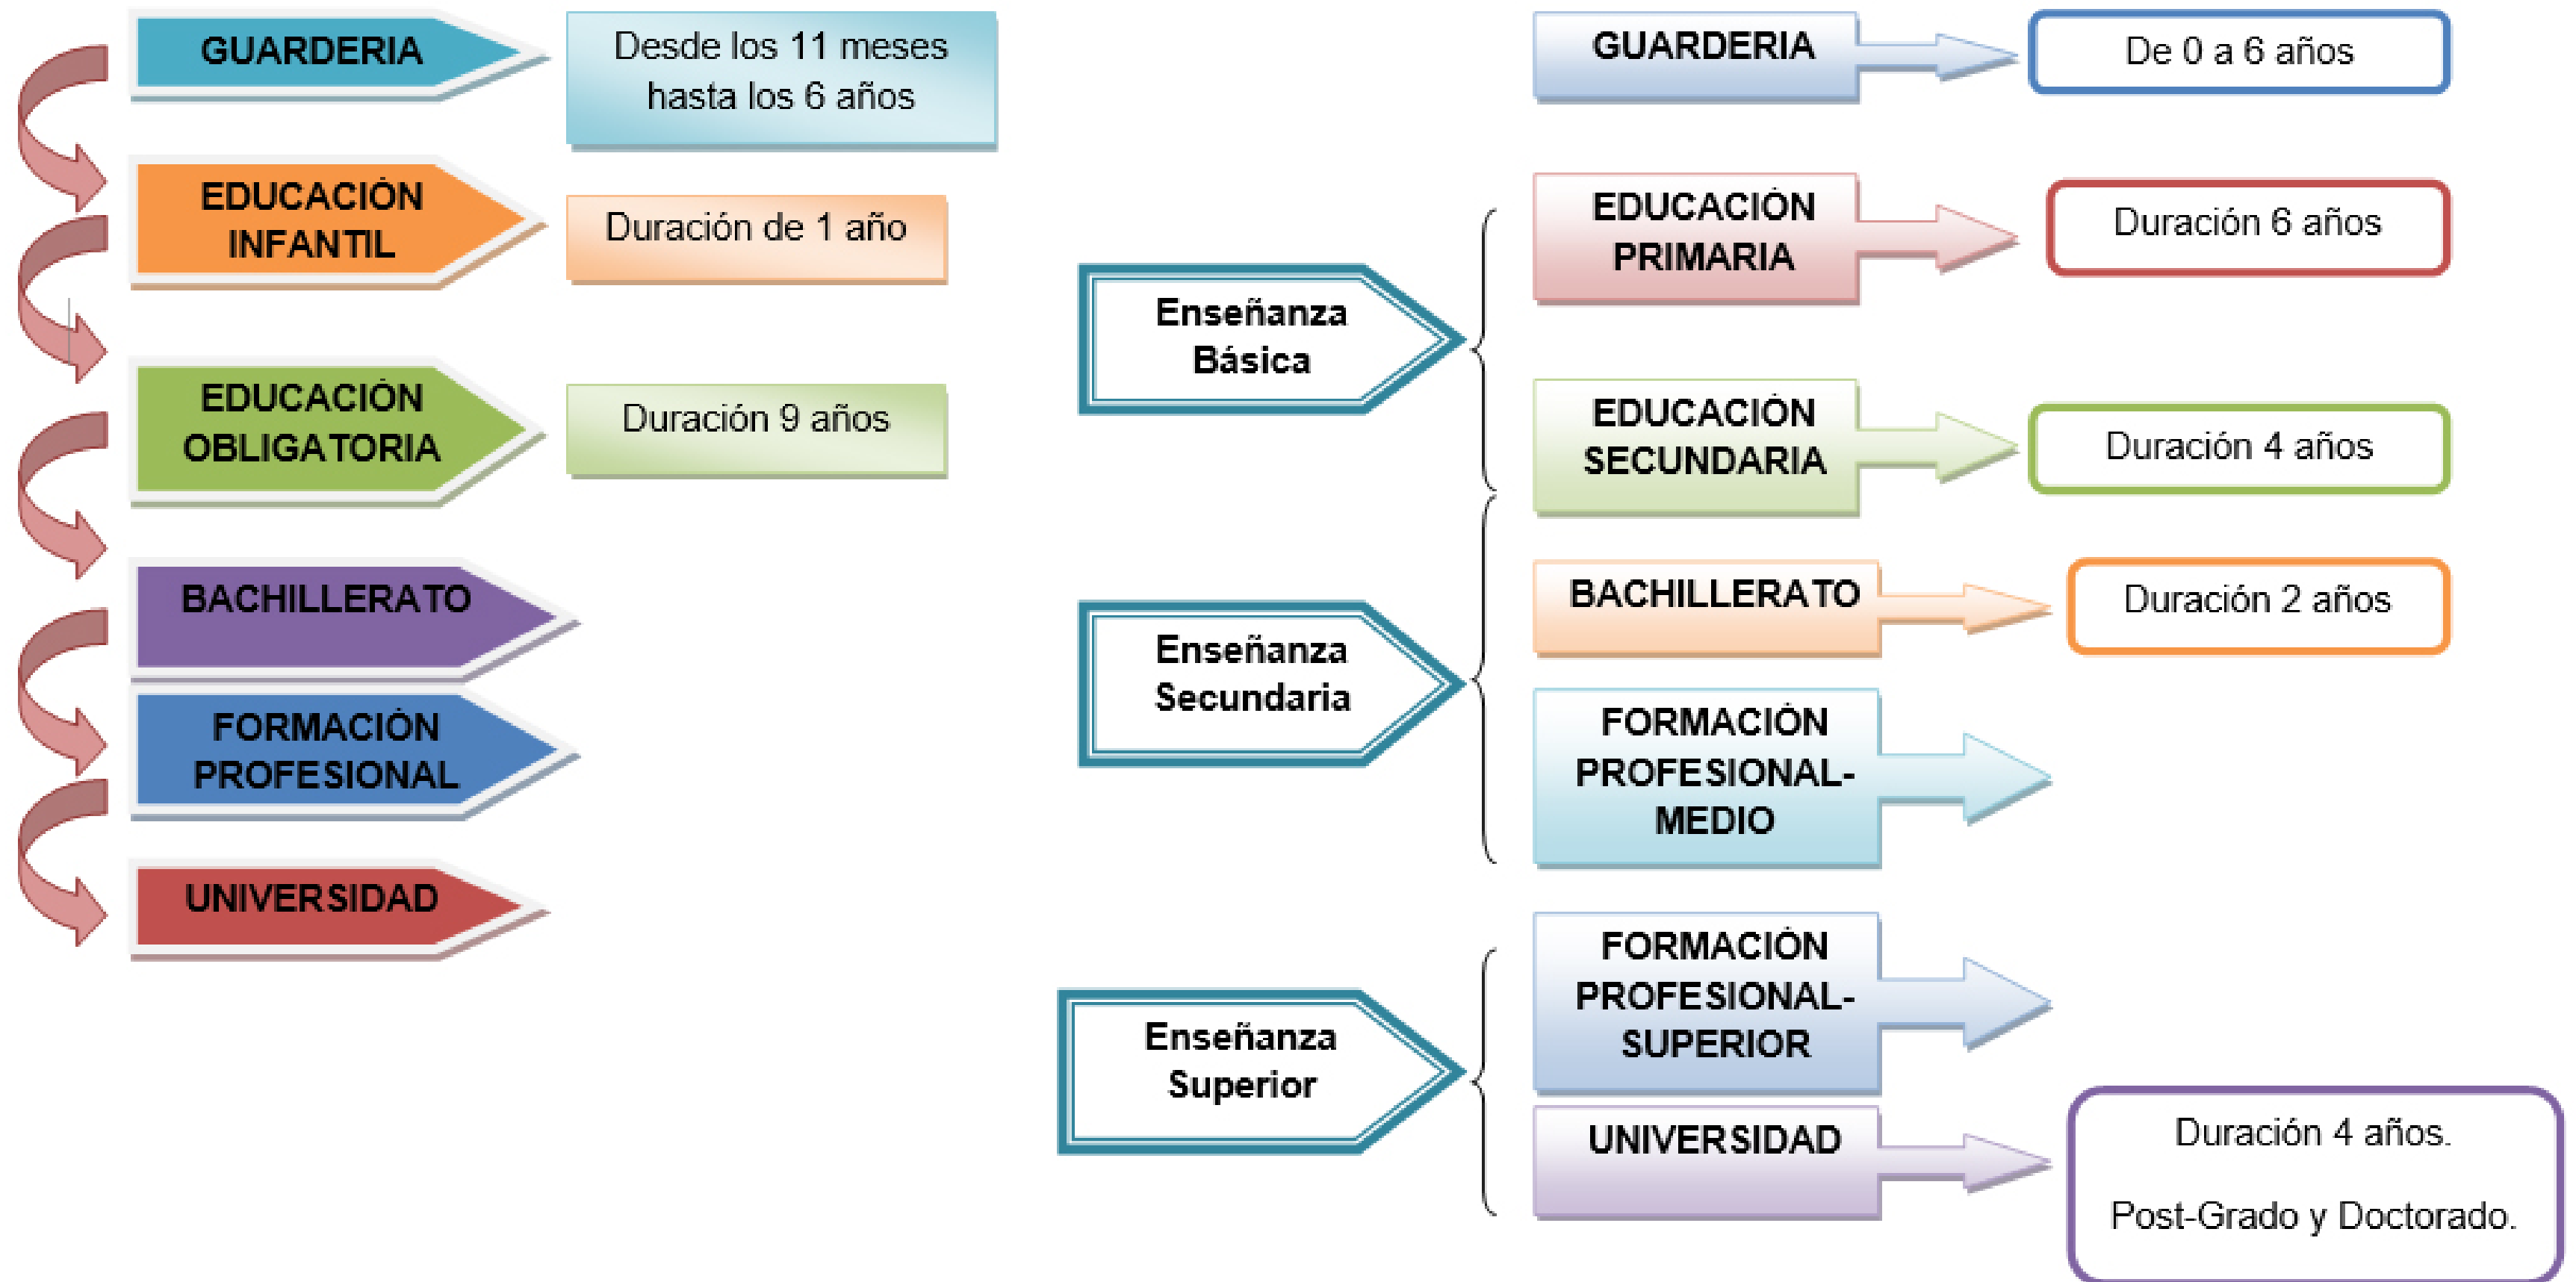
GUARDERIA

Desde los 11 meses hasta los 6 años

EDUCACIÓN INFANTIL

Duración de 1 año

EDUCACIÓN OBLIGATORIA

Duración 9 años

BACHILLERATO

FORMACIÓN PROFESIONAL

UNIVERSIDAD

GUARDERIA

De 0 a 6 años

Enseñanza Básica

EDUCACIÓN PRIMARIA

Duración 6 años

EDUCACIÓN SECUNDARIA

Duración 4 años

Enseñanza Secundaria

BACHILLERATO

Duración 2 años

FORMACIÓN PROFESIONAL-MEDIO

Enseñanza Superior

FORMACIÓN PROFESIONAL-SUPERIOR

UNIVERSIDAD

Duración 4 años.

Post-Grado y Doctorado.